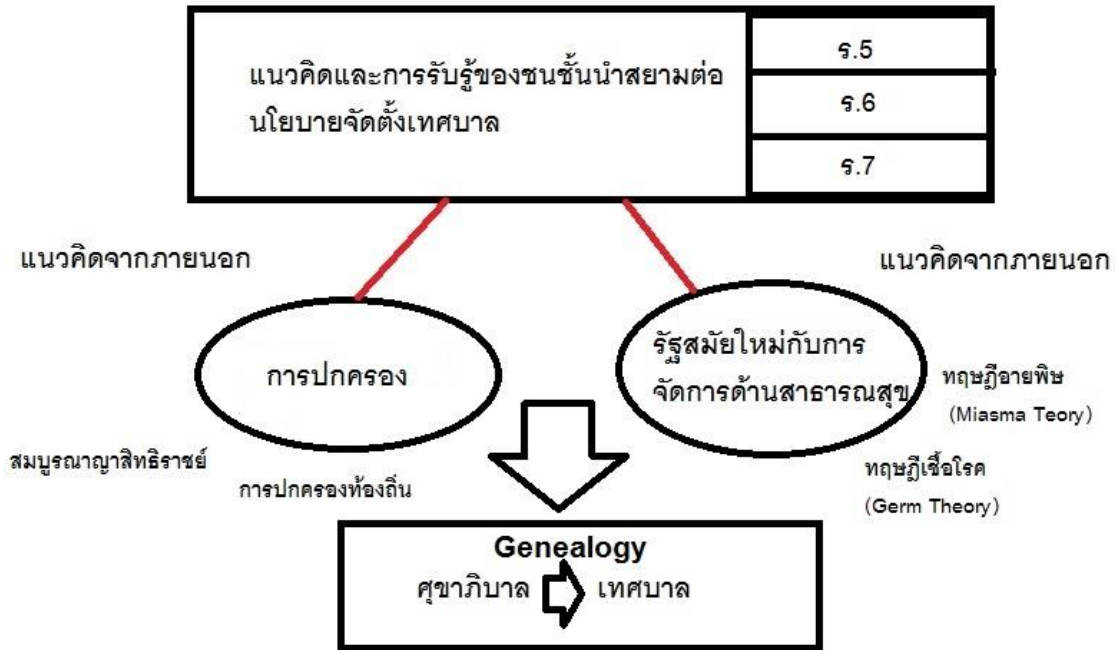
แนวคิดและการรับรู้ของชนชั้นนำสยามต่อนโยบายจัดตั้งเทศบาล

ร.5

ร.6

ร.7

แนวคิดจากภายนอก

แนวคิดจากภายนอก

การปกครอง

รัฐสมัยใหม่กับการจัดการด้านสาธารณสุข

ทฤษฎีอายพิษ

(Miasma Teory)

สมบูรณาญาสิทธิราชย์

การปกครองท้องถิ่น

ทฤษฎีเชื้อโรค

(Germ Theory)

Genealogy

ศุขาภิบาล เทศบาล